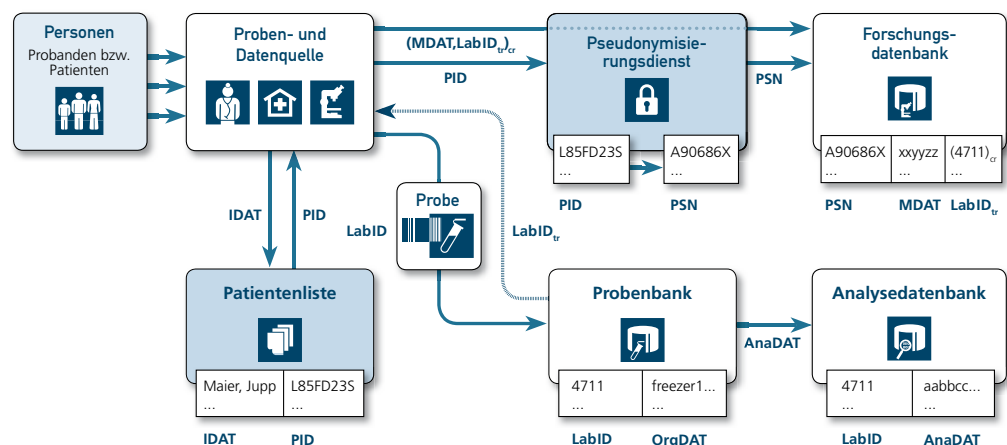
Personen
Probanden bzw. Patienten

Proben- und Datenquelle

$(MDAT, LabID_{tr})_{cr}$
PID

Pseudonymisierungsdienst

| L85FD23S ... | A90686X ... |
|---|---|

PID PSN

PSN

Forschungsdatenbank

| A90686X ... | xxyyzz ... | $(4711)_{cr}$ ... |
|---|---|---|

PSN MDAT $LabID_{tr}$

IDAT
PID

Probe
LabID
$LabID_{tr}$

Patientenliste

| Maier, Jupp ... | L85FD23S ... |
|---|---|

IDAT PID

Probenbank

| 4711 ... | freezer1... ... |
|---|---|

LabID OrgDAT

AnaDAT

Analysedatenbank

| 4711 ... | aabbcc... ... |
|---|---|

LabID AnaDAT